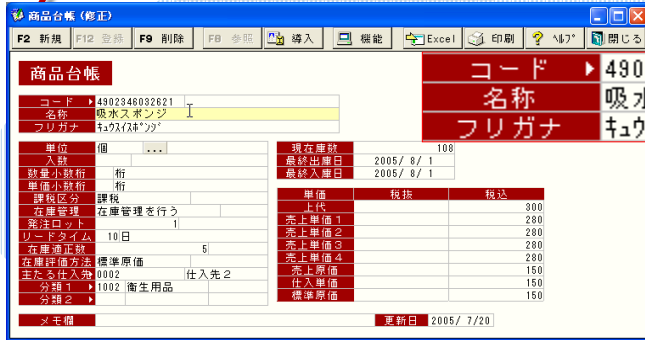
商品台帳 (修正)

F2 新規 F12 登録 F9 削除 F8 参照 導入 機能 Excel 印刷 ﾍﾙﾌﾟ 閉じる

商品台帳

コード 4902346032621
名称 吸水スポンジ
フリガナ ｷｭｳｽｲｽﾎﾟﾝｼﾞ

コード 490
名称 吸水
フリガナ キュウ

単位 個 ...
入数
数量小数桁 桁
単価小数桁 桁
課税区分 課税
在庫管理 在庫管理を行う
発注ロット 1
リードタイム 10日
在庫適正数 5
在庫評価方法 標準原価
主たる仕入先 0002 仕入先2
分類1 1002 衛生用品
分類2

現在庫数 108
最終出庫日 2005/ 8/ 1
最終入庫日 2005/ 8/ 1

| 単価 | 税抜 | 税込 |
|---|---|---|
| 上代 | | 300 |
| 売上単価1 | | 280 |
| 売上単価2 | | 280 |
| 売上単価3 | | 280 |
| 売上単価4 | | 280 |
| 売上原価 | | 150 |
| 仕入単価 | | 150 |
| 標準原価 | | 150 |

メモ欄
更新日 2005/ 7/20